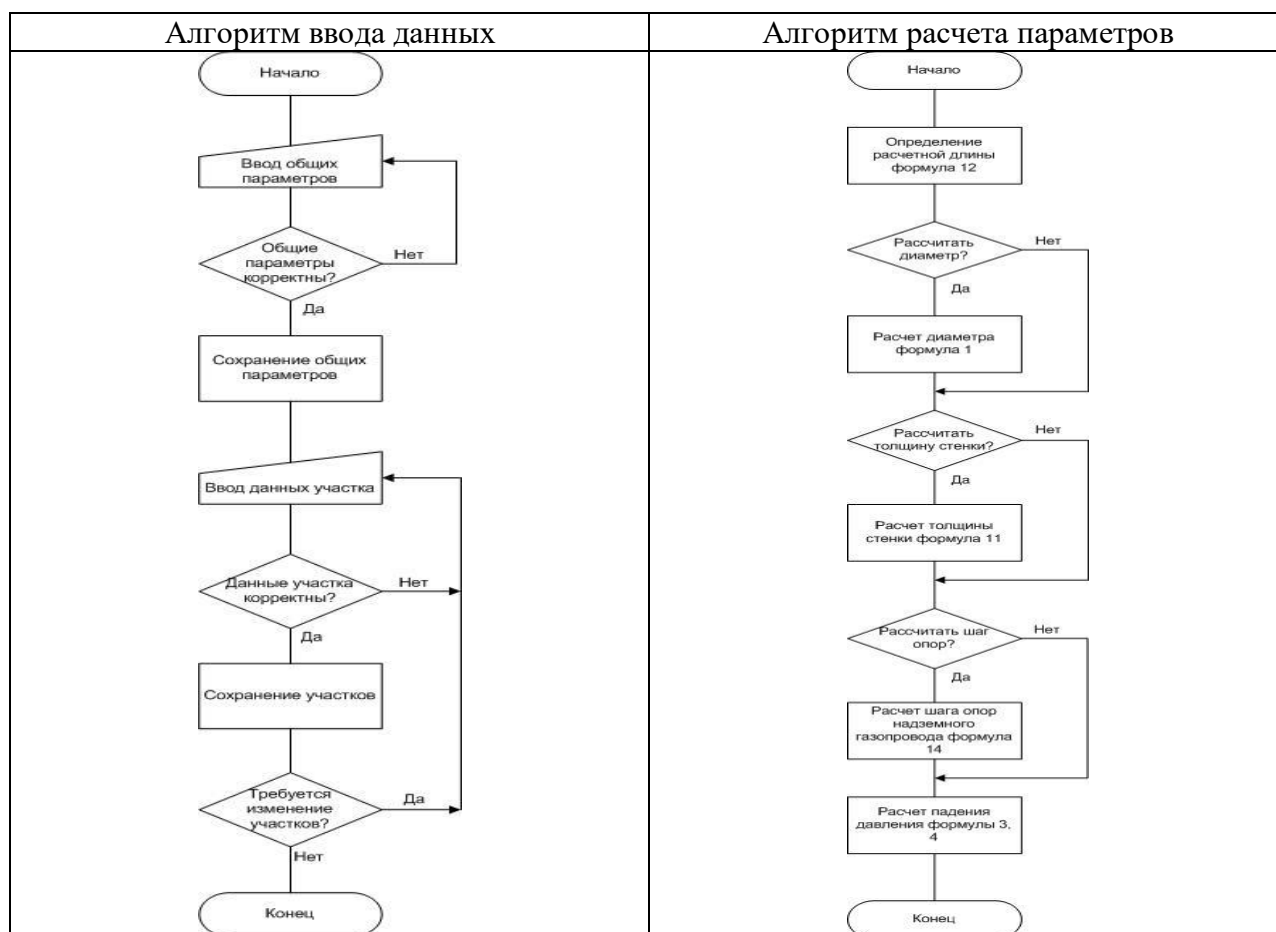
| Алгоритм ввода данных | Алгоритм расчета параметров |
|---|---|
| Начало<br>Ввод общих параметров<br>Общие параметры корректны?<br>Нет<br>Да<br>Сохранение общих параметров<br>Ввод данных участка<br>Данные участка корректны?<br>Нет<br>Да<br>Сохранение участков<br>Требуется изменение участков?<br>Да<br>Нет<br>Конец | Начало<br>Определение расчетной длины формула 12<br>Рассчитать диаметр?<br>Нет<br>Да<br>Расчет диаметра формула 1<br>Рассчитать толщину стенки?<br>Нет<br>Да<br>Расчет толщины стенки формула 11<br>Рассчитать шаг опор?<br>Нет<br>Да<br>Расчет шага опор надземного газопровода формула 14<br>Расчет падения давления формулы 3, 4<br>Конец |